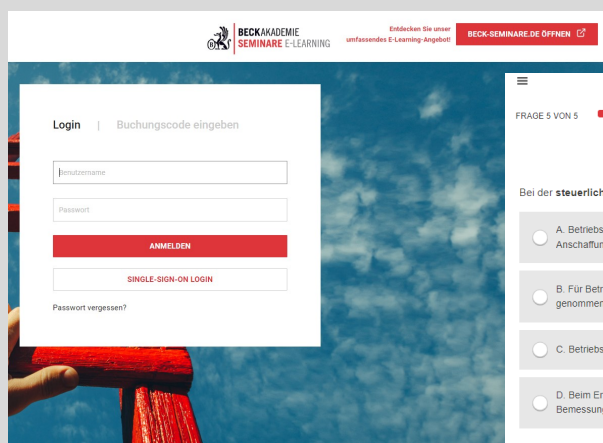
BECKAKADEMIE SEMINARE E-LEARNING

Entdecken Sie unser umfassendes E-Learning-Angebot!

BECK-SEMINARE.DE ÖFFNEN

Login | Buchungscode eingeben

Benutzername

Passwort

ANMELDEN

SINGLE-SIGN-ON LOGIN

Passwort vergessen?

FRAGE 5 VON 5

Bei der steuerlich

A. Betriebs Anschaffun

B. Für Betr genommen

C. Betriebs

D. Beim Er Bemessung